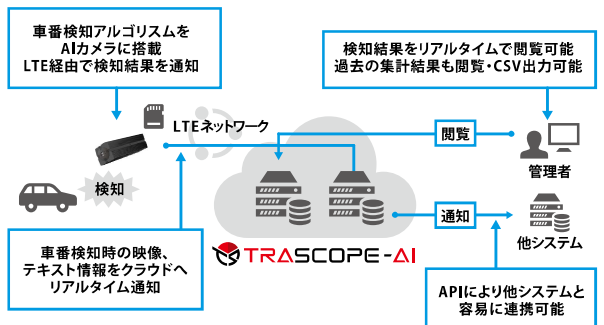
車番検知アルゴリズムを
AIカメラに搭載
LTE経由で検知結果を通知

検知結果をリアルタイムで閲覧可能
過去の集計結果も閲覧・CSV出力可能

LTEネットワーク

閲覧

管理者

検知

通知

他システム

TRASCOPE-AI

車番検知時の映像、
テキスト情報をクラウドへ
リアルタイム通知

APIにより他システムと
容易に連携可能